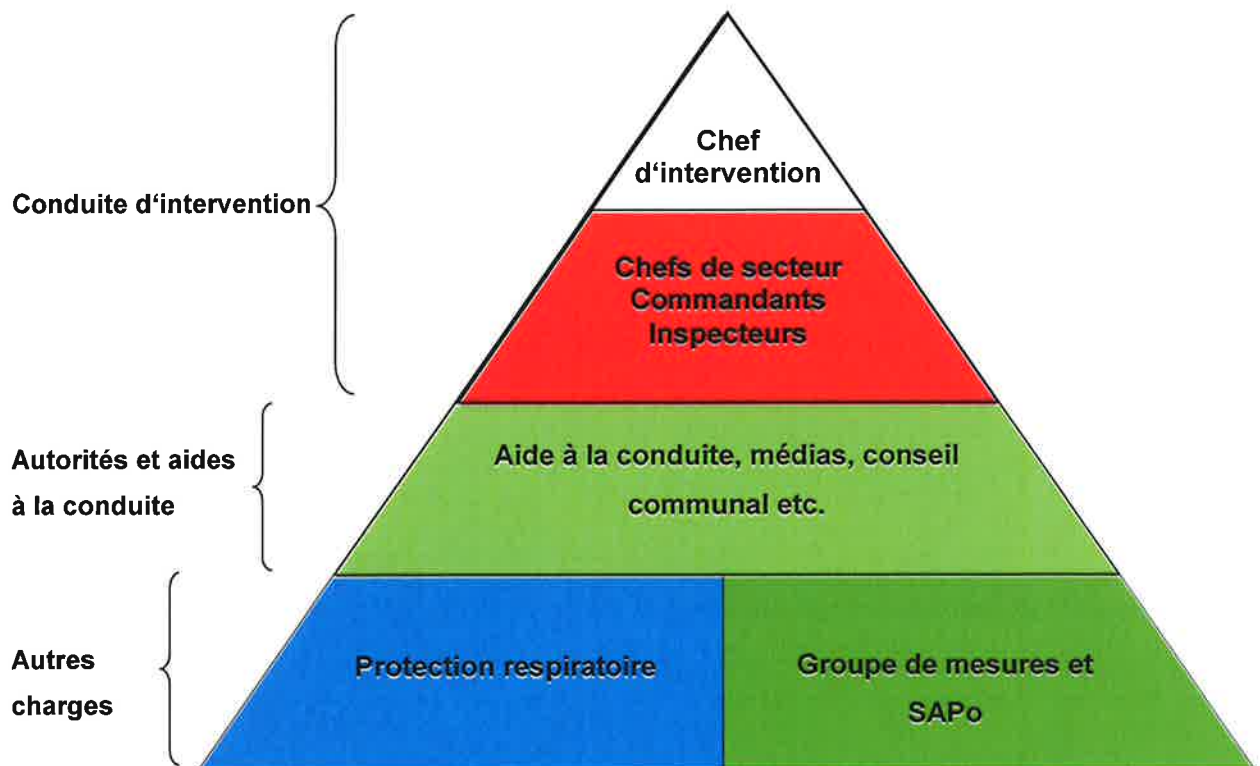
Conduite d‘intervention

Chef d‘intervention

Chefs de secteur
Commandants
Inspecteurs

Autorités et aides à la conduite

Aide à la conduite, médias, conseil communal etc.

Autres charges

Protection respiratoire

Groupe de mesures et SAPo